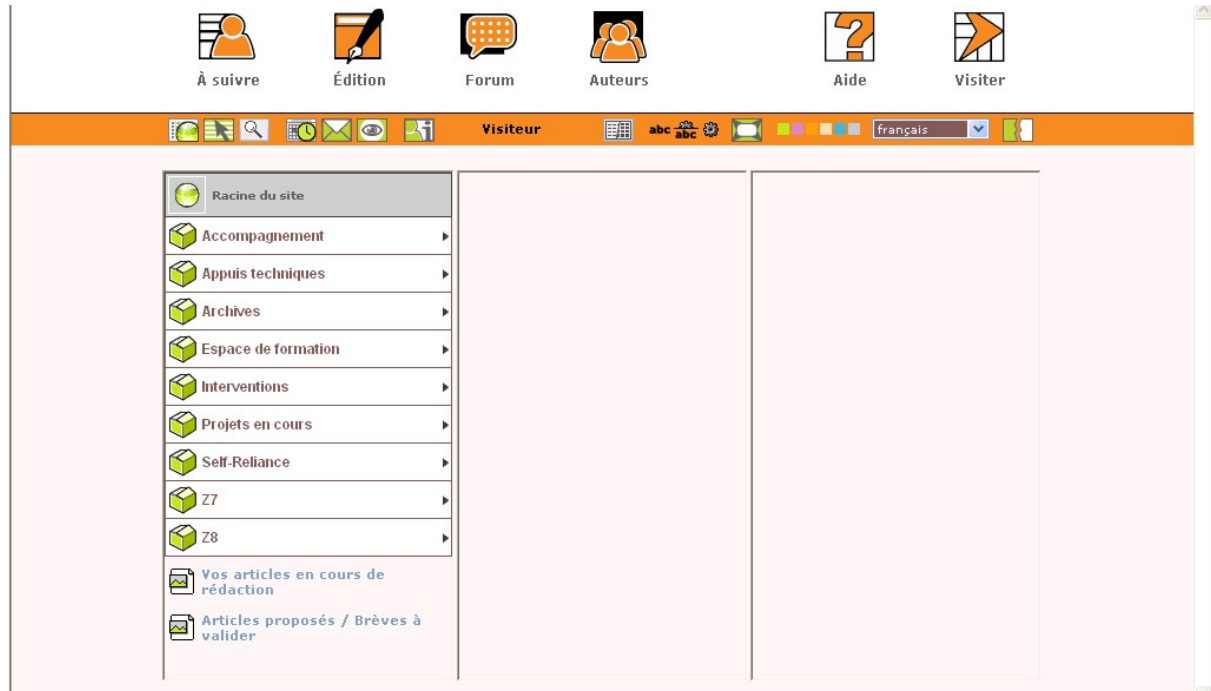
À suivre
Édition
Forum
Auteurs
Aide
Visiter

Visiteur
abc abc abc
français

Racine du site
Accompagnement
Appuis techniques
Archives
Espace de formation
Interventions
Projets en cours
Self-Reliance
Z7
Z8

Vos articles en cours de rédaction

Articles proposés / Brèves à valider